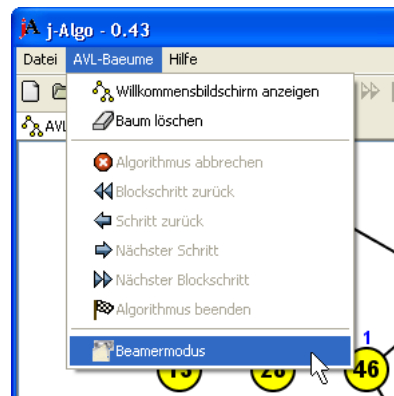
j-Algo - 0.43

Datei AVL-Baeume Hilfe

AVL

Willkommensbildschirm anzeigen
Baum löschen
Algorithmus abbrechen
Blockschritt zurück
Schritt zurück
Nächster Schritt
Nächster Blockschritt
Algorithmus beenden
Beamermodus

1
13 28 46